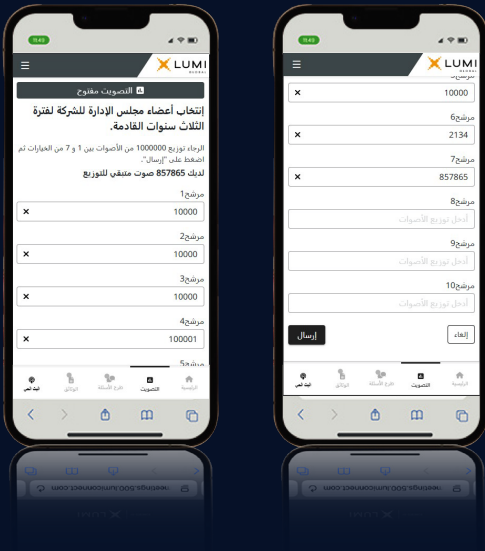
15:49

LUMI GLOBAL

التصويت مفتوح

إنتخاب أعضاء مجلس الإدارة للشركة لفترة الثلاث سنوات القادمة.

الرجاء توزيع 1000000 من الأصوات بين 1 و 7 من الخيارات ثم اضغط على "إرسال".

لديك 857865 صوت متبقي للتوزيع

مرشح1
10000 ×

مرشح2
10000 ×

مرشح3
10000 ×

مرشح4
100001 ×

مرشح5

الرئيسية | التصويت | طرح الأسئلة | الوثائق | البث الحي

15:49

LUMI GLOBAL

10000 ×

مرشح6
2134 ×

مرشح7
857865 ×

مرشح8
أدخل توزيع الأصوات

مرشح9
أدخل توزيع الأصوات

مرشح10
أدخل توزيع الأصوات

إرسال

إلغاء

الرئيسية | التصويت | طرح الأسئلة | الوثائق | البث الحي